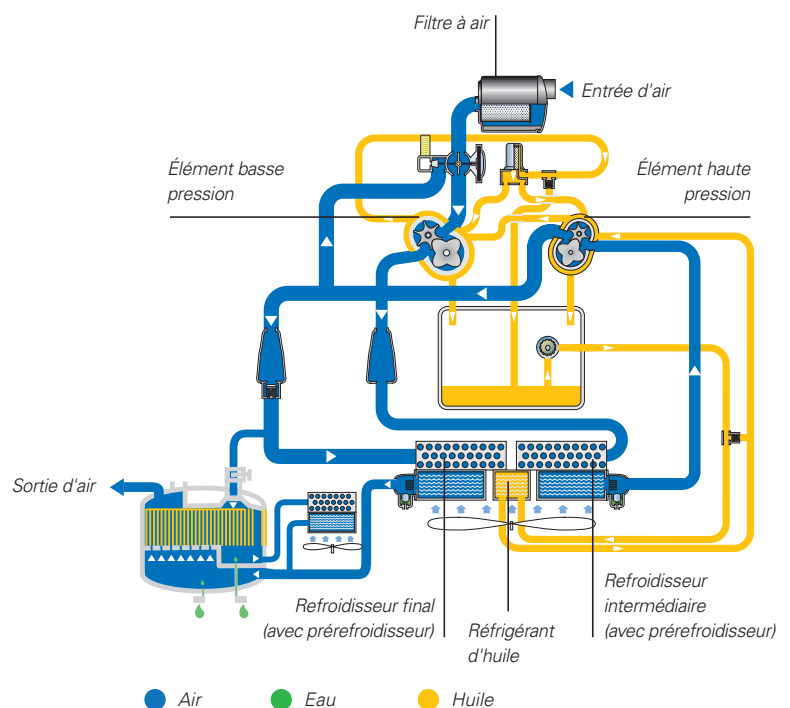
Filtre à air

Entrée d'air

Élément basse pression

Élément haute pression

Sortie d'air

Refroidisseur final (avec prérefroidisseur)

Réfrigérant d'huile

Refroidisseur intermédiaire (avec prérefroidisseur)

Air

Eau

Huile